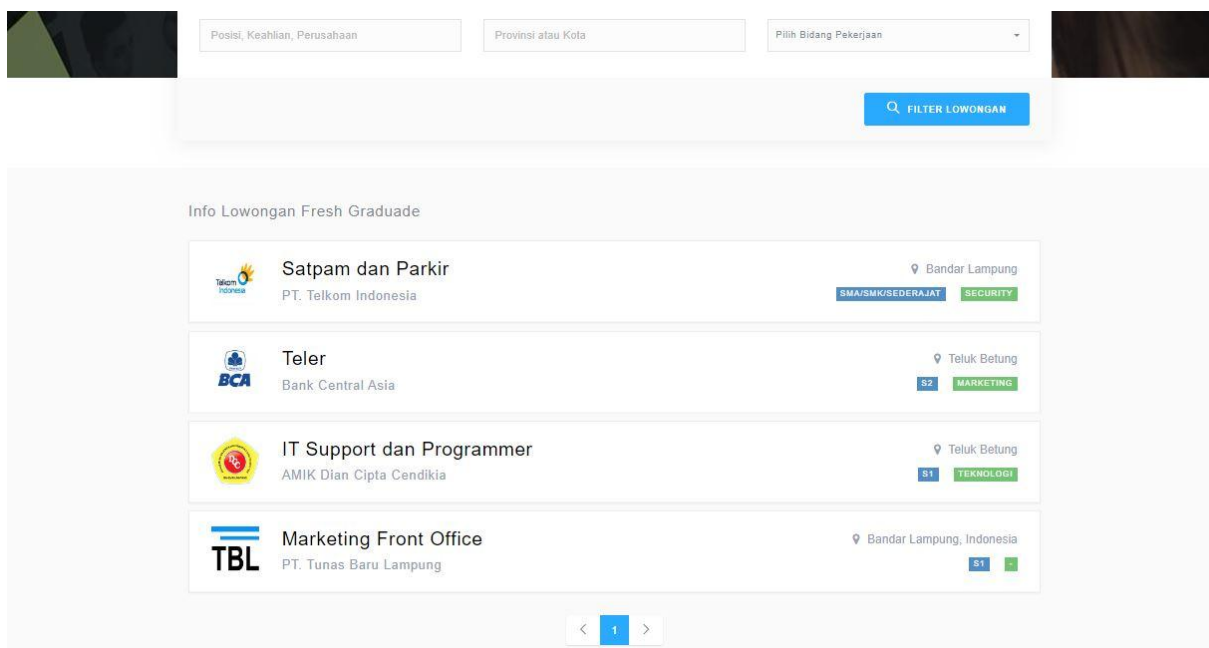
Posisi, Keahlian, Perusahaan

Provinsi atau Kota

Pilih Bidang Pekerjaan

FILTER LOWONGAN

Info Lowongan Fresh Graduade

Telkom Indonesia

Satpam dan Parkir

PT. Telkom Indonesia

Bandar Lampung

SMA/SMK/SEDERAJAT

SECURITY

BCA

Teler

Bank Central Asia

Teluk Betung

S2

MARKETING

IT Support dan Programmer

AMIK Dian Cipta Cendikia

Teluk Betung

S1

TEKNOLOGI

TBL

Marketing Front Office

PT. Tunas Baru Lampung

Bandar Lampung, Indonesia

S1

-

<

1

>